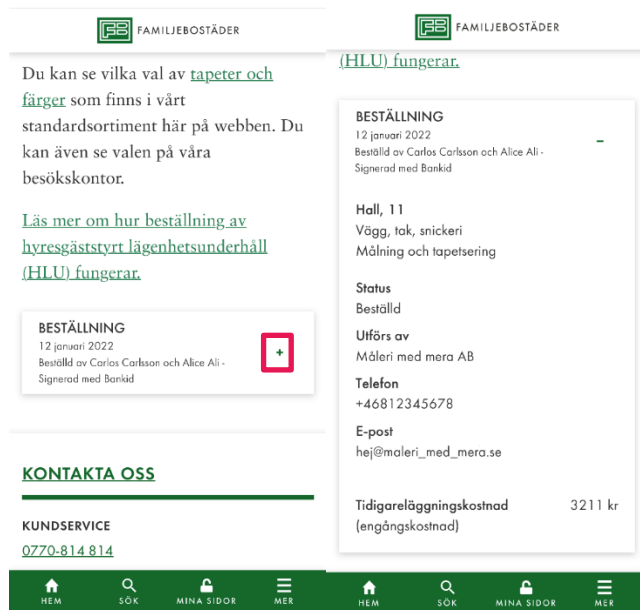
FAMILJEBOSTÄDER

Du kan se vilka val av tapeter och färger som finns i vårt standardsortiment här på webben. Du kan även se valen på våra besökskontor.

Läs mer om hur beställning av hyresgäststyrt lägenhetsunderhåll (HLU) fungerar.

BESTÄLLNING
12 januari 2022
Beställd av Carlos Carlsson och Alice Ali - Signerad med Bankid
+

KONTAKTA OSS

KUNDSERVICE
0770-814 814

HEM SÖK MINA SIDOR MER

FAMILJEBOSTÄDER

(HLU) fungerar.

BESTÄLLNING
12 januari 2022
Beställd av Carlos Carlsson och Alice Ali - Signerad med Bankid
-

Hall, 11
Vägg, tak, snickeri
Målning och tapetsering

Status
Beställd

Utförs av
Måleri med mera AB

Telefon
+46812345678

E-post
hej@maleri_med_mera.se

Tidigareläggningskostnad (engångskostnad) 3211 kr

HEM SÖK MINA SIDOR MER